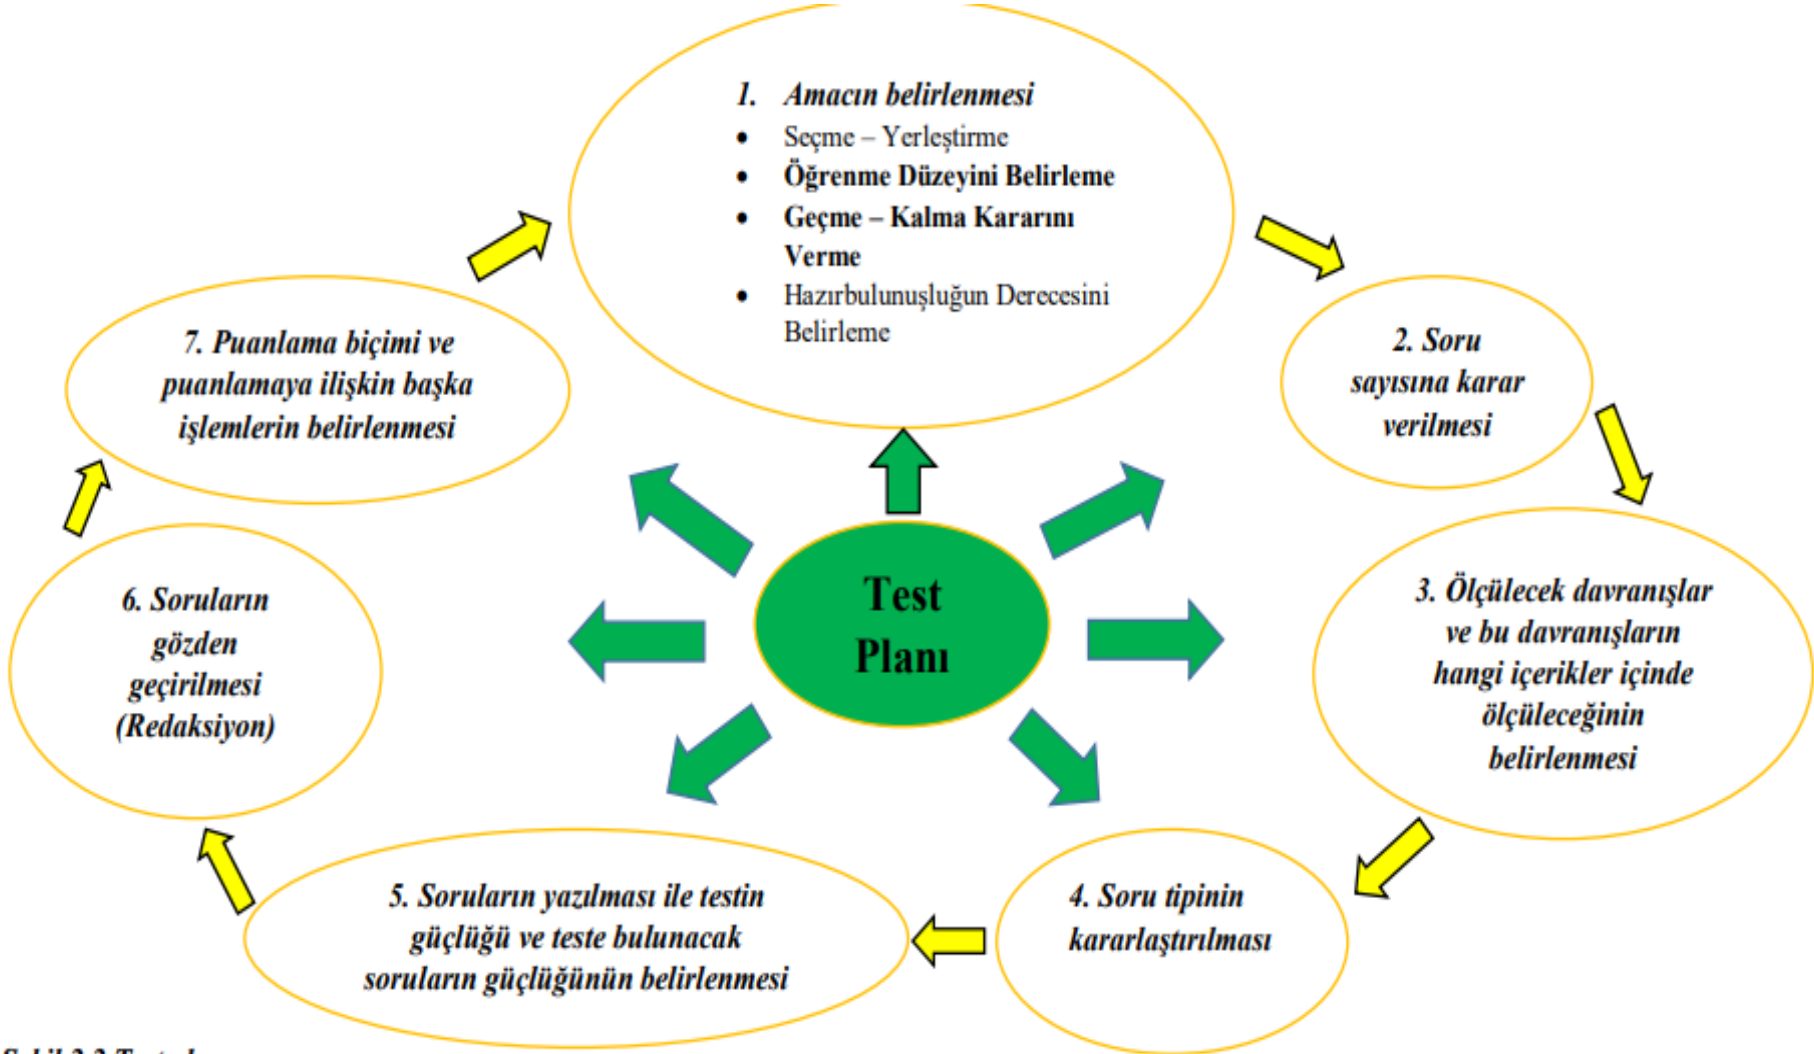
1. Amacın belirlenmesi

- Seçme – Yerleştirme
- Öğrenme Düzeyini Belirleme
- Geçme – Kalma Kararını Verme
- Hazırbulunuşluğun Derecesini Belirleme

2. Soru sayısına karar verilmesi

3. Ölçülecek davranışlar ve bu davranışların hangi içerikler içinde ölçüleceğinin belirlenmesi

4. Soru tipinin kararlaştırılması

5. Soruların yazılması ile testin güçlüğü ve teste bulunacak soruların güçlüğünün belirlenmesi

6. Soruların gözden geçirilmesi (Redaksiyon)

7. Puanlama biçimi ve puanlamaya ilişkin başka işlemlerin belirlenmesi

Test Planı

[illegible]